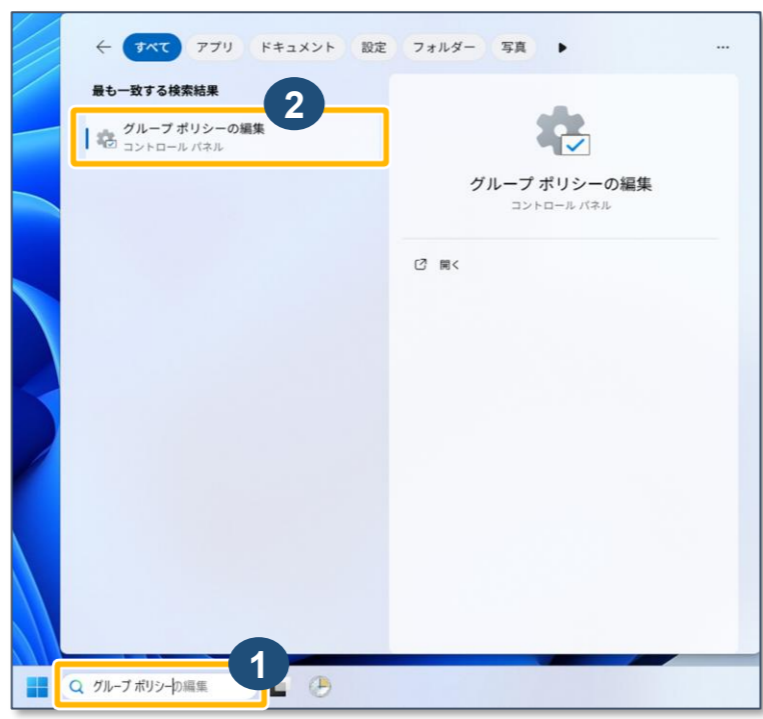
← すべて アプリ ドキュメント 設定 フォルダー 写真 ▶ ···

最も一致する検索結果

2

グループ ポリシーの編集
コントロール パネル

グループ ポリシーの編集
コントロール パネル

開く

1

グループ ポリシーの編集